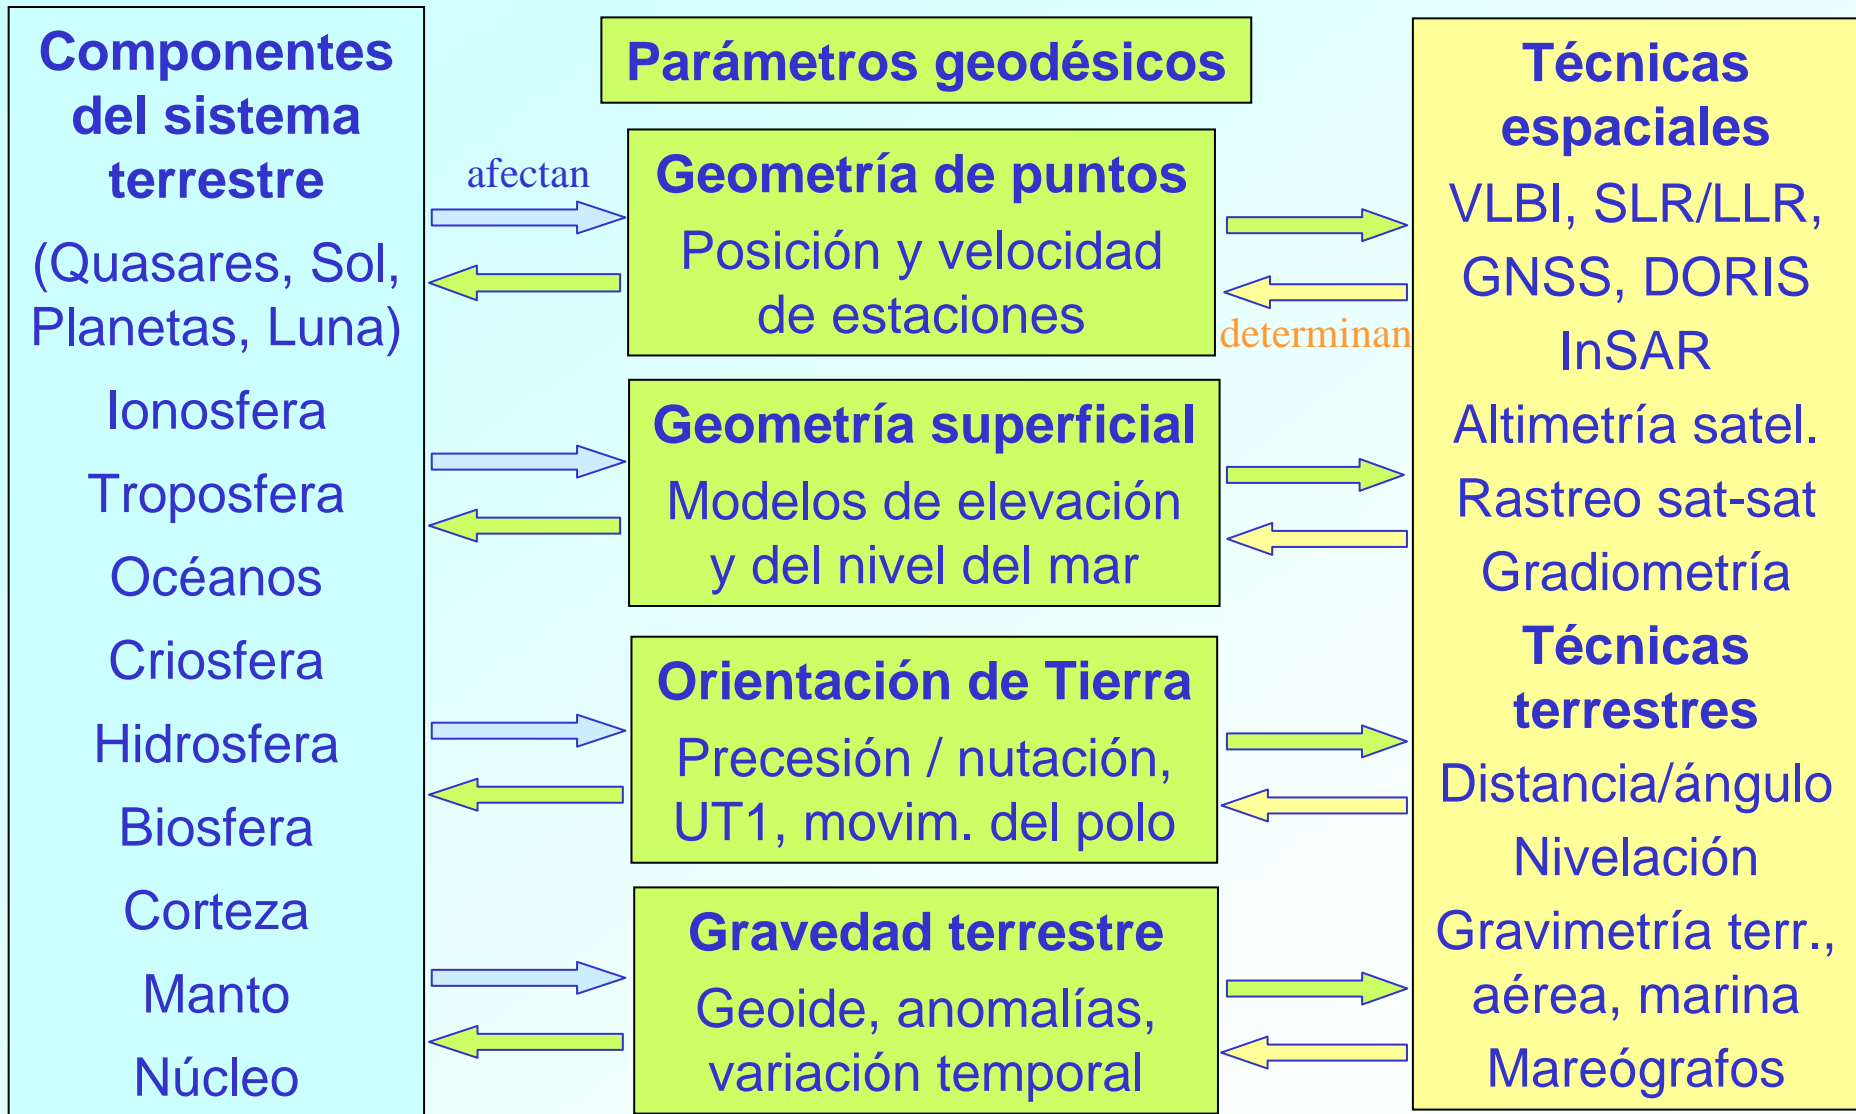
Componentes del sistema terrestre

(Quasares, Sol, Planetas, Luna)

Ionosfera

Troposfera

Océanos

Criosfera

Hidrosfera

Biosfera

Corteza

Manto

Núcleo

afectan

Parámetros geodésicos

Geometría de puntos

Posición y velocidad de estaciones

Geometría superficial

Modelos de elevación y del nivel del mar

Orientación de Tierra

Precesión / nutación, UT1, movim. del polo

Gravedad terrestre

Geoide, anomalías, variación temporal

determinan

Técnicas espaciales

VLBI, SLR/LLR, GNSS, DORIS

InSAR

Altimetría satel.

Rastreo sat-sat

Gradiometría

Técnicas terrestres

Distancia/ángulo

Nivelación

Gravimetría terr., aérea, marina

Mareógrafos